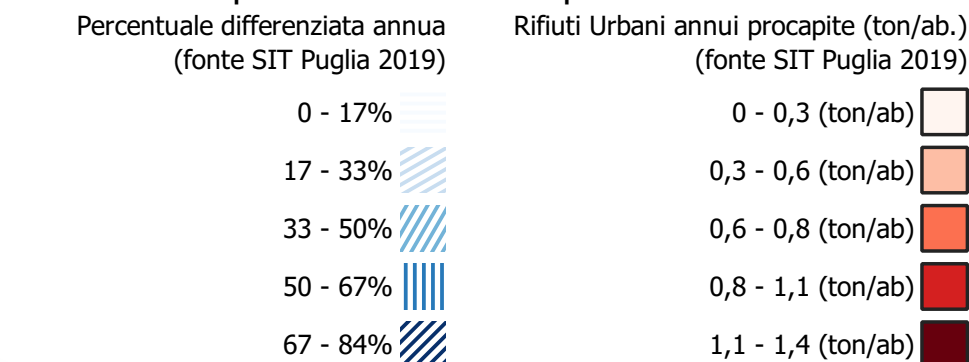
Percentuale differenziata annua
(fonte SIT Puglia 2019)

0 - 17%

17 - 33%

33 - 50%

50 - 67%

67 - 84%

Rifiuti Urbani annui procapite (ton/ab.)
(fonte SIT Puglia 2019)

0 - 0,3 (ton/ab)

0,3 - 0,6 (ton/ab)

0,6 - 0,8 (ton/ab)

0,8 - 1,1 (ton/ab)

1,1 - 1,4 (ton/ab)